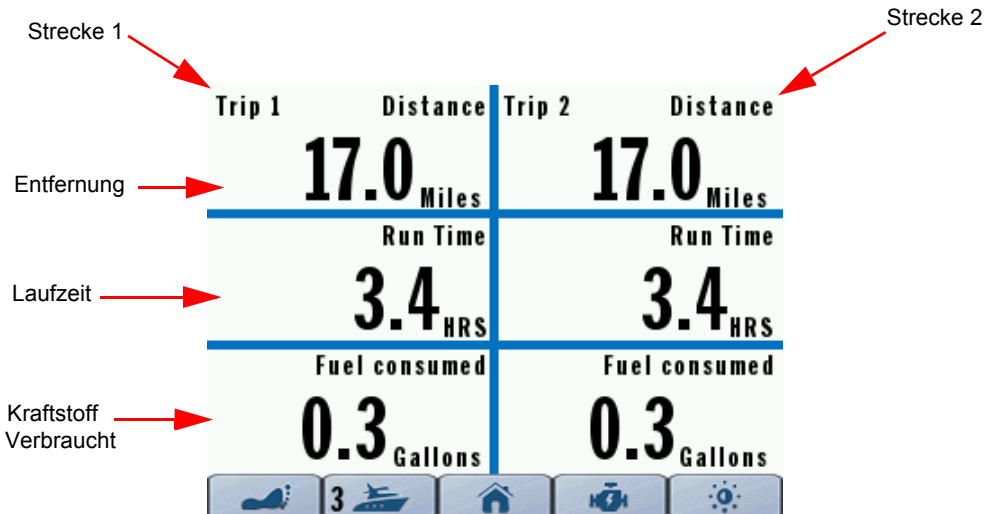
Strecke 1

Strecke 2

Trip 1 Distance

17.0 Miles

Trip 2 Distance

17.0 Miles

Entfernung

Run Time

3.4 HRS

Run Time

3.4 HRS

Laufzeit

Fuel consumed

0.3 Gallons

Fuel consumed

0.3 Gallons

Kraftstoff Verbraucht

3